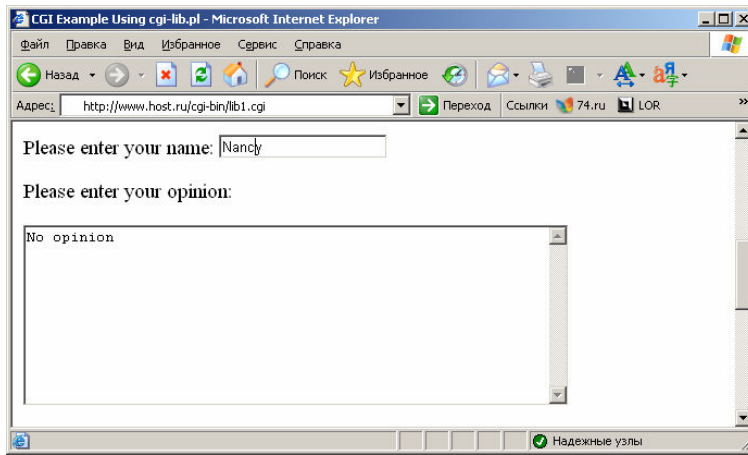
CGI Example Using cgi-lib.pl - Microsoft Internet Explorer

Файл Правка Вид Избранное Сервис Справка

Назад Поиск Избранное

Адрес: http://www.host.ru/cgi-bin/lib1.cgi Переход Ссылки 74.ru LOR

Please enter your name: Nancy

Please enter your opinion:

No opinion

Надежные узлы